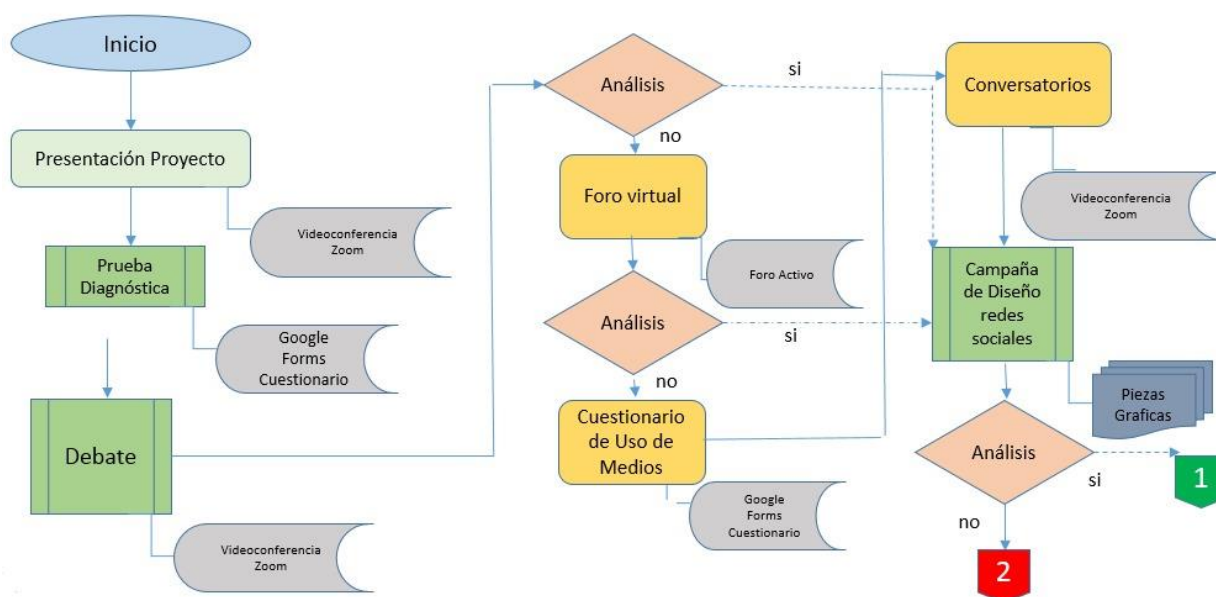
Inicio

Presentación Proyecto

Videoconferencia Zoom

Prueba Diagnóstica

Google Forms Cuestionario

Debate

Videoconferencia Zoom

Análisis

si

no

Foro virtual

Foro Activo

Análisis

si

no

Cuestionario de Uso de Medios

Google Forms Cuestionario

Conversatorios

Videoconferencia Zoom

Campaña de Diseño redes sociales

Piezas Graficas

Análisis

si

1

no

2